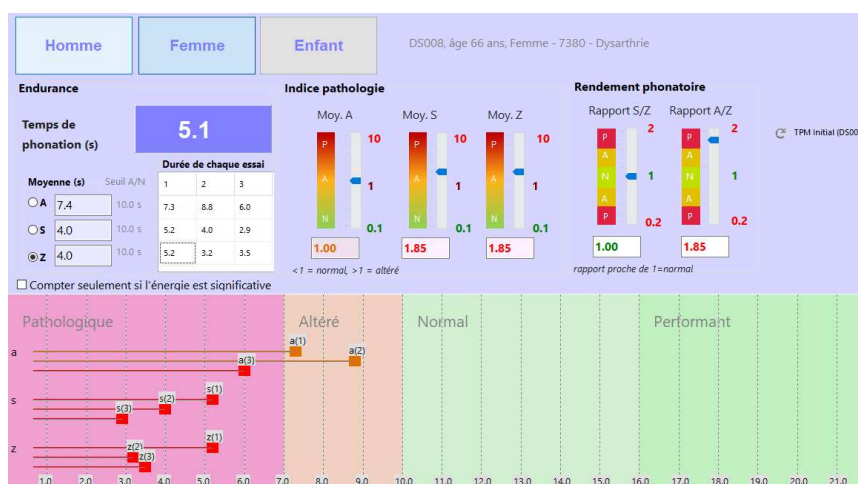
Homme
Femme
Enfant
DS008, âge 66 ans, Femme - 7380 - Dysarthrie

Endurance
Temps de phonation (s)
5.1

Moyenne (s) Seuil A/N
A 7.4 10.0 s
S 4.0 10.0 s
Z 4.0 10.0 s

Durée de chaque essai

| 1 | 2 | 3 |
|---|---|---|
| 7.3 | 8.8 | 6.0 |
| 5.2 | 4.0 | 2.9 |
| 5.2 | 3.2 | 3.5 |

Indice pathologie
Moy. A
P
A
N
10
1
0.1
1.00
Moy. S
P
A
N
10
1
0.1
1.85
Moy. Z
P
A
N
10
1
0.1
1.85
<1 = normal, >1 = altéré

Rendement phonatoire
Rapport S/Z
P
A
N
A
P
2
1
0.2
1.00
Rapport A/Z
P
A
N
A
P
2
1
0.2
1.85
rapport proche de 1=normal

TPM Initial (DS00

Compter seulement si l'énergie est significative

Pathologique
Altéré
Normal
Performant
a
a(1)
a(2)
a(3)
s
s(1)
s(2)
s(3)
z
z(1)
z(2)
z(3)
1.0 2.0 3.0 4.0 5.0 6.0 7.0 8.0 9.0 10.0 11.0 12.0 13.0 14.0 15.0 16.0 17.0 18.0 19.0 20.0 21.0